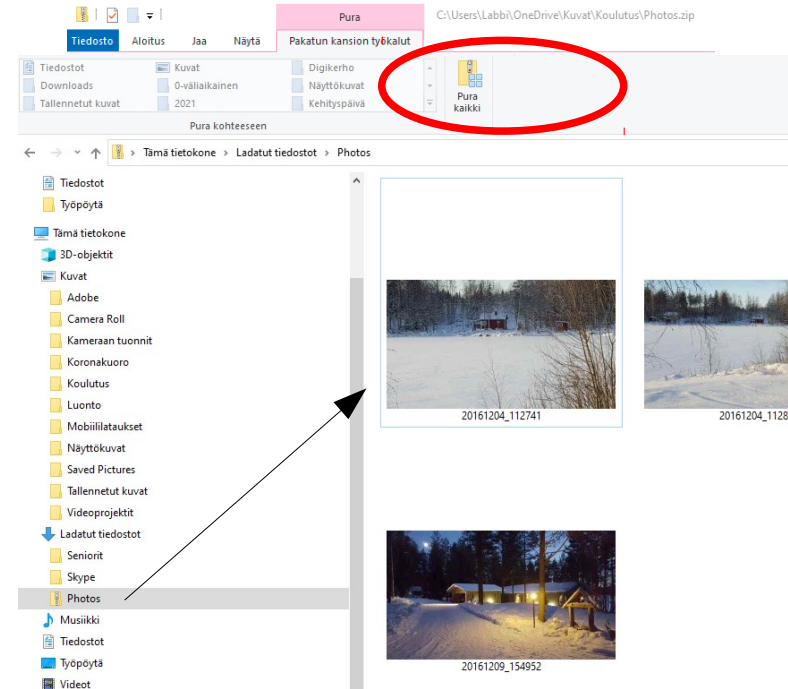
Pura
C:\Users\Labbi\OneDrive\Kuvat\Koulutus\Photos.zip
Tiedosto Aloitus Jaa Näytä Pakatun kansion työkalut

Tiedostot
Downloads
Tallennetut kuvat
Kuvat
0-väliaikainen
2021
Digikerho
Näyttökuvat
Kehityspäivä
Pura kaikki
Pura kohteeseen

Tämä tietokone > Ladatut tiedostot > Photos

Tiedostot
Työpöytä
Tämä tietokone
3D-objektit
Kuvat
Adobe
Camera Roll
Kameraan tuonnit
Koronakuoro
Koulutus
Luonto
Mobiililataukset
Näyttökuvat
Saved Pictures
Tallennetut kuvat
Videoprojektit
Ladatut tiedostot
Seniorit
Skype
Photos
Musiikki
Tiedostot
Työpöytä
Videot

20161204_112741
20161204_1128
20161209_154952